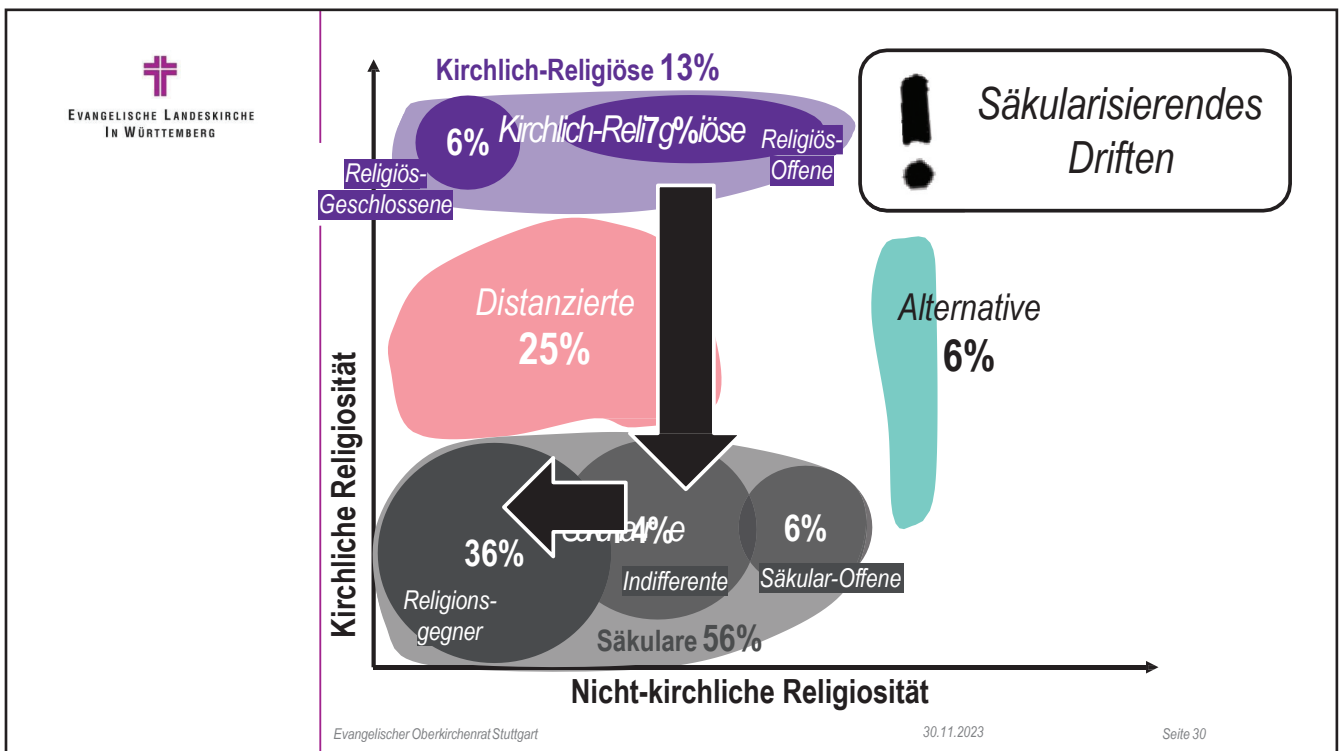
Evangelische Landeskirche
In Württemberg

Kirchlich-Religiöse 13%

6% Kirchlich-Rel7g%iöse Religiös-Offene

Religiös-Geschlossene

Säkularisierendes Driften

Distanzierte 25%

Alternative 6%

Kirchliche Religiosität

36% Religions-gegner

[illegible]4%e Indifferente

6% Säkular-Offene

Säkulare 56%

Nicht-kirchliche Religiosität

Evangelischer Oberkirchenrat Stuttgart 30.11.2023 Seite 30